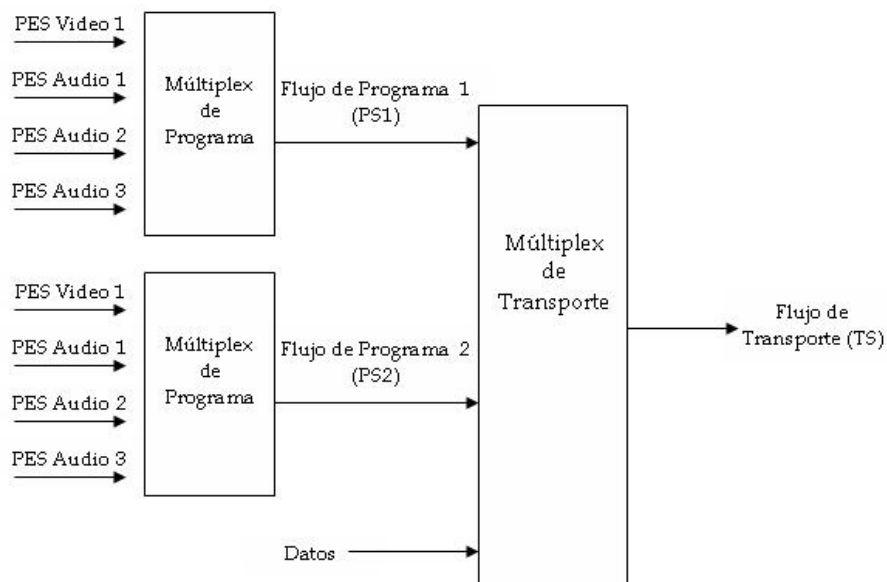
PES Video 1
PES Audio 1
PES Audio 2
PES Audio 3

Múltiplex de Programa

Flujo de Programa 1 (PS1)

PES Video 1
PES Audio 1
PES Audio 2
PES Audio 3

Múltiplex de Programa

Flujo de Programa 2 (PS2)

Datos

Múltiplex de Transporte

Flujo de Transporte (TS)